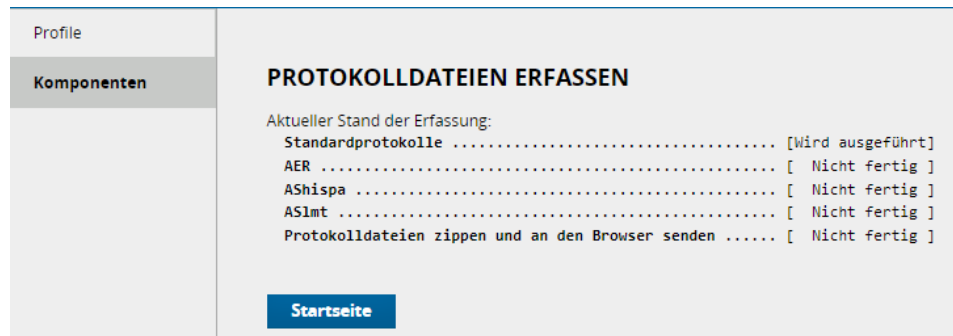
Profile

Komponenten

PROTOKOLLDATEIEN ERFASSEN

Aktueller Stand der Erfassung:

Standardprotokolle ..................................... [Wird ausgeführt]
AER .................................................... [  Nicht fertig ]
AShispa ................................................ [  Nicht fertig ]
ASlmt .................................................. [  Nicht fertig ]
Protokolldateien zippen und an den Browser senden ...... [  Nicht fertig ]

Startseite